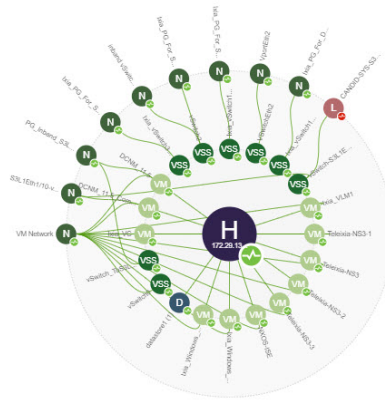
Inbend_vSwitc
Ixia_PG_For_S
Ixia_PG_For_S
VSwitch2
Ixia_PG_For_D
CANDID-STS-S3
Ixia_PG_For_S
PG_Inband_S3L
S3L1Eth1/10-v
VM Network
N
N
N
N
N
N
N
N
L
VSS
VSS
VSS
VSS
VSS
VSS
VSS
VM
VM
VM
VM
VM
VM
VM
VM
VM
VM
VM
D
H
172.29.13
DCNM_11
DCNM_11
vSwitch_3
vSwitch
datastore1
Ixia_Windows
Ixia_Windows
vSwitch_S3L1E
Telexia_VLM1
Telexia-NS3-1
Telexia-NS3
Telexia-NS3
Telexia-NS3-2
Telexia-NS3-3
VCDS-SE
vSwitchdDER2